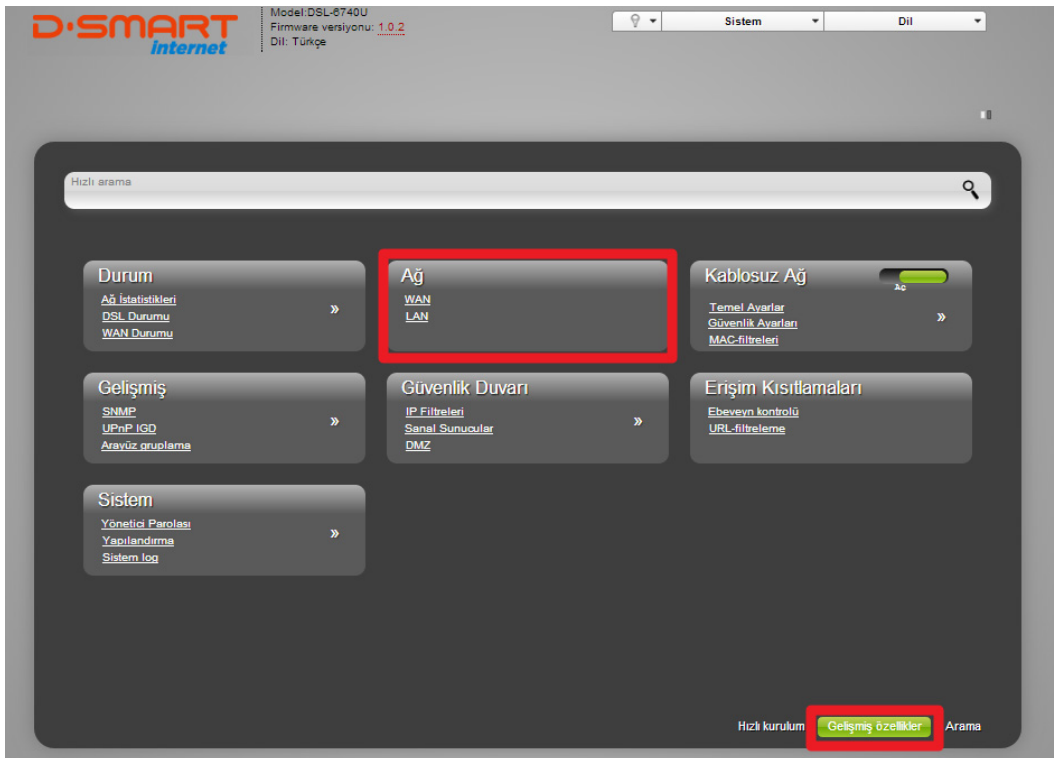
D·SMART internet

Model:DSL-6740U
Firmware versiyonu: 1.0.2
Dil: Türkçe

Sistem
Dil

Hızlı arama

Durum
Ağ İstatistikleri
DSL Durumu
WAN Durumu
»

Ağ
WAN
LAN

Kablosuz Ağ
Aç
Temel Ayarlar
Güvenlik Ayarları
MAC-filtreleri
»

Gelişmiş
SNMP
UPnP IGD
Arayüz gruplama
»

Güvenlik Duvarı
IP Filtreleri
Sanal Sunucular
DMZ
»

Erişim Kısıtlamaları
Ebeveyn kontrolü
URL-filtreleme

Sistem
Yönetici Parolası
Yapılandırma
Sistem log
»

Hızlı kurulum
Gelişmiş özellikler
Arama